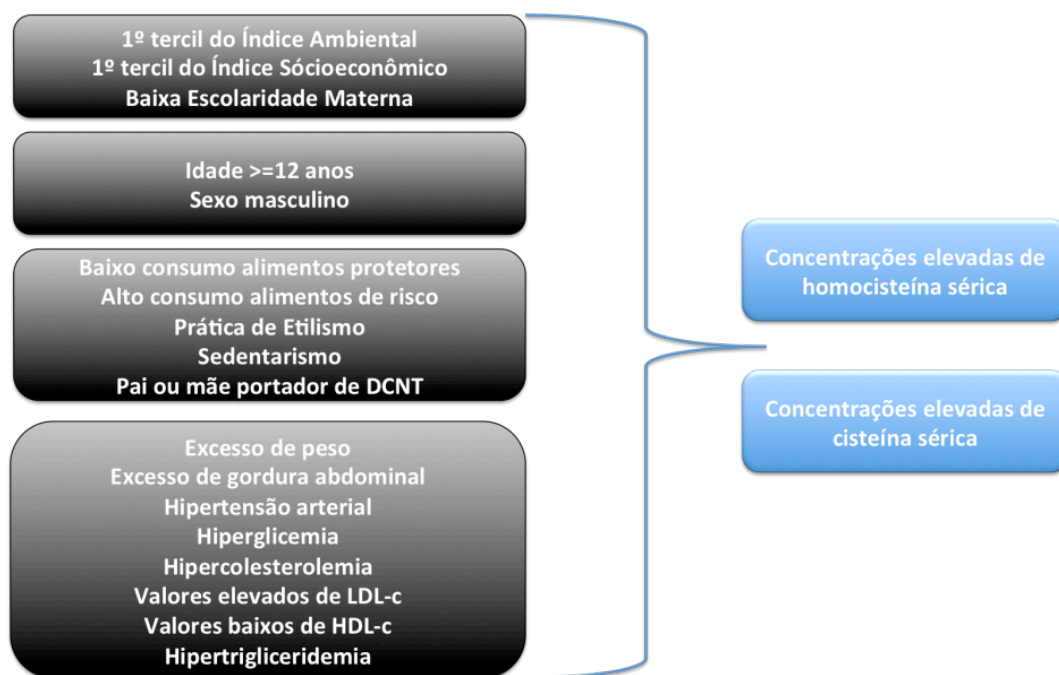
1º tercil do Índice Ambiental
1º tercil do Índice Sócioeconômico
Baixa Escolaridade Materna

Idade >=12 anos
Sexo masculino

Baixo consumo alimentos protetores
Alto consumo alimentos de risco
Prática de Etilismo
Sedentarismo
Pai ou mãe portador de DCNT

Excesso de peso
Excesso de gordura abdominal
Hipertensão arterial
Hiperglicemia
Hipercolesterolemia
Valores elevados de LDL-c
Valores baixos de HDL-c
Hipertrigliceridemia

Concentrações elevadas de homocisteína sérica

Concentrações elevadas de cisteína sérica